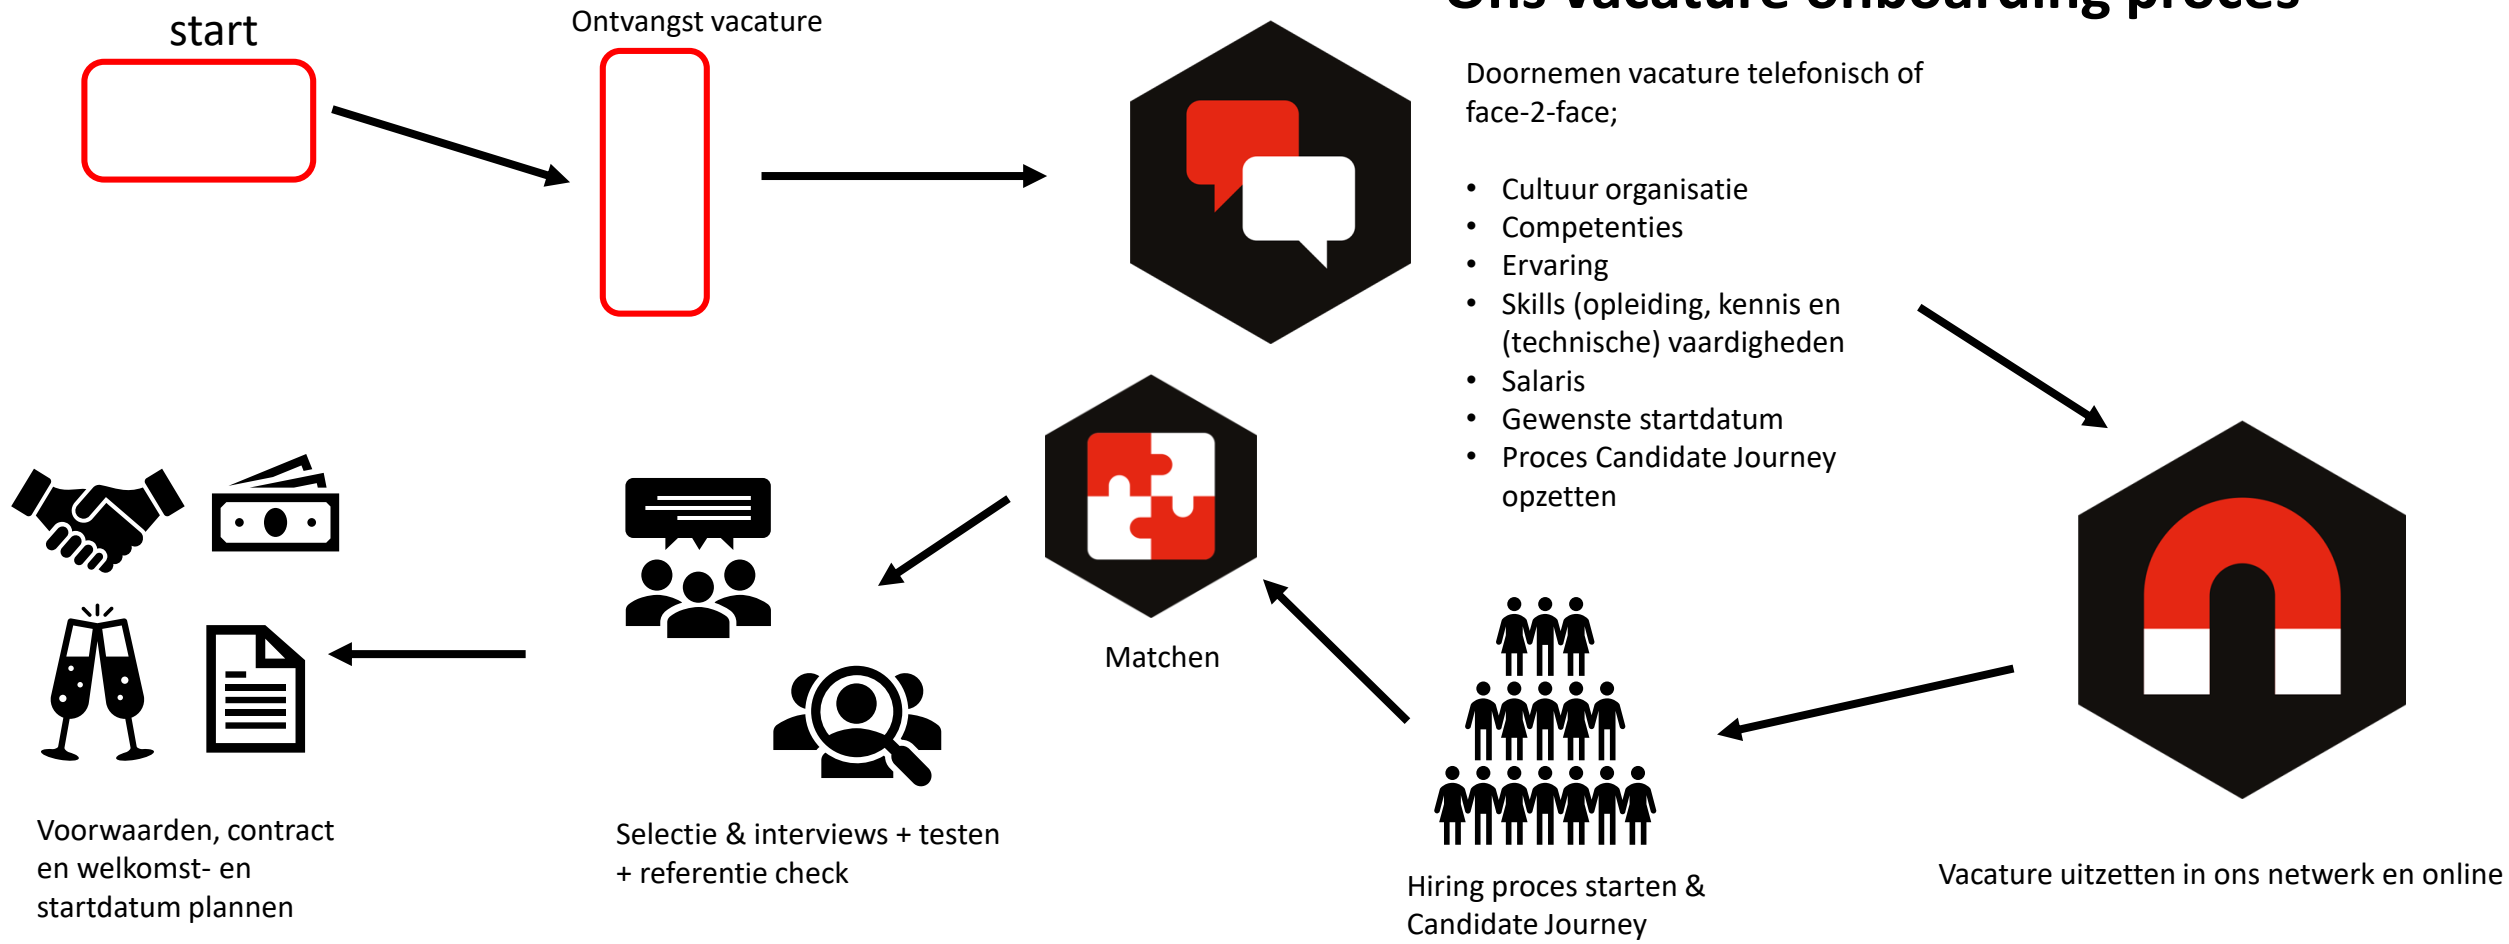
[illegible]

start

Ontvangst vacature

Doornemen vacature telefonisch of face-2-face;

- Cultuur organisatie
- Competenties
- Ervaring
- Skills (opleiding, kennis en (technische) vaardigheden
- Salaris
- Gewenste startdatum
- Proces Candidate Journey opzetten

Matchen

Voorwaarden, contract en welkomst- en startdatum plannen

Selectie & interviews + testen + referentie check

Hiring proces starten & Candidate Journey

Vacature uitzetten in ons netwerk en online